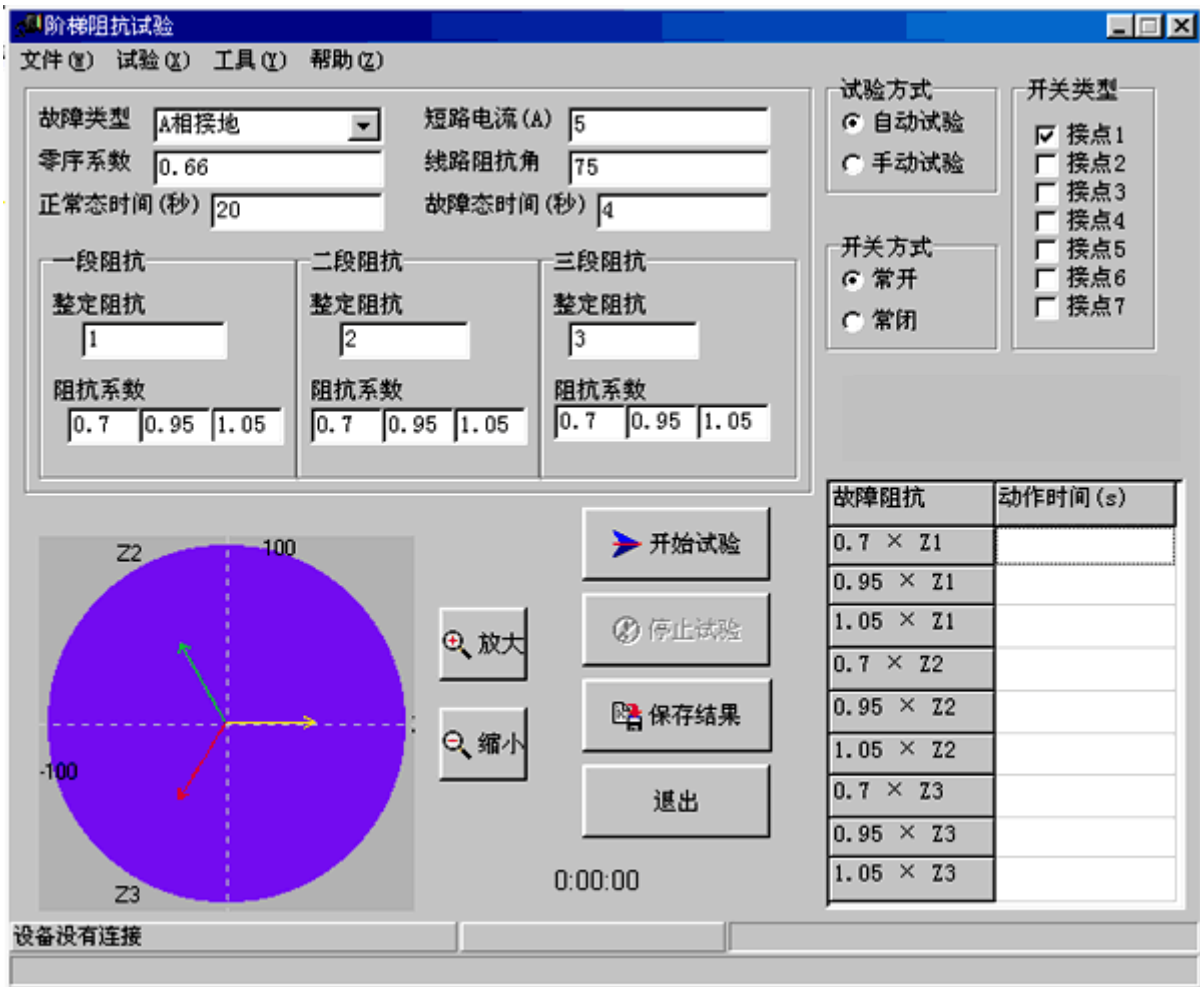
阶梯阻抗试验

文件(W) 试验(X) 工具(Y) 帮助(Z)

故障类型 A相接地
零序系数 0.66
正常态时间(秒) 20
短路电流(A) 5
线路阻抗角 75
故障态时间(秒) 4

一段阻抗
整定阻抗
1
阻抗系数
0.7 0.95 1.05

二段阻抗
整定阻抗
2
阻抗系数
0.7 0.95 1.05

三段阻抗
整定阻抗
3
阻抗系数
0.7 0.95 1.05

试验方式
自动试验
手动试验

开关方式
常开
常闭

开关类型
接点1
接点2
接点3
接点4
接点5
接点6
接点7

Z2
100
-100
Z3

放大
缩小

开始试验
停止试验
保存结果
退出

0:00:00

| 故障阻抗 | 动作时间(s) |
|---|---|
| 0.7 × Z1 | |
| 0.95 × Z1 | |
| 1.05 × Z1 | |
| 0.7 × Z2 | |
| 0.95 × Z2 | |
| 1.05 × Z2 | |
| 0.7 × Z3 | |
| 0.95 × Z3 | |
| 1.05 × Z3 | |

设备没有连接